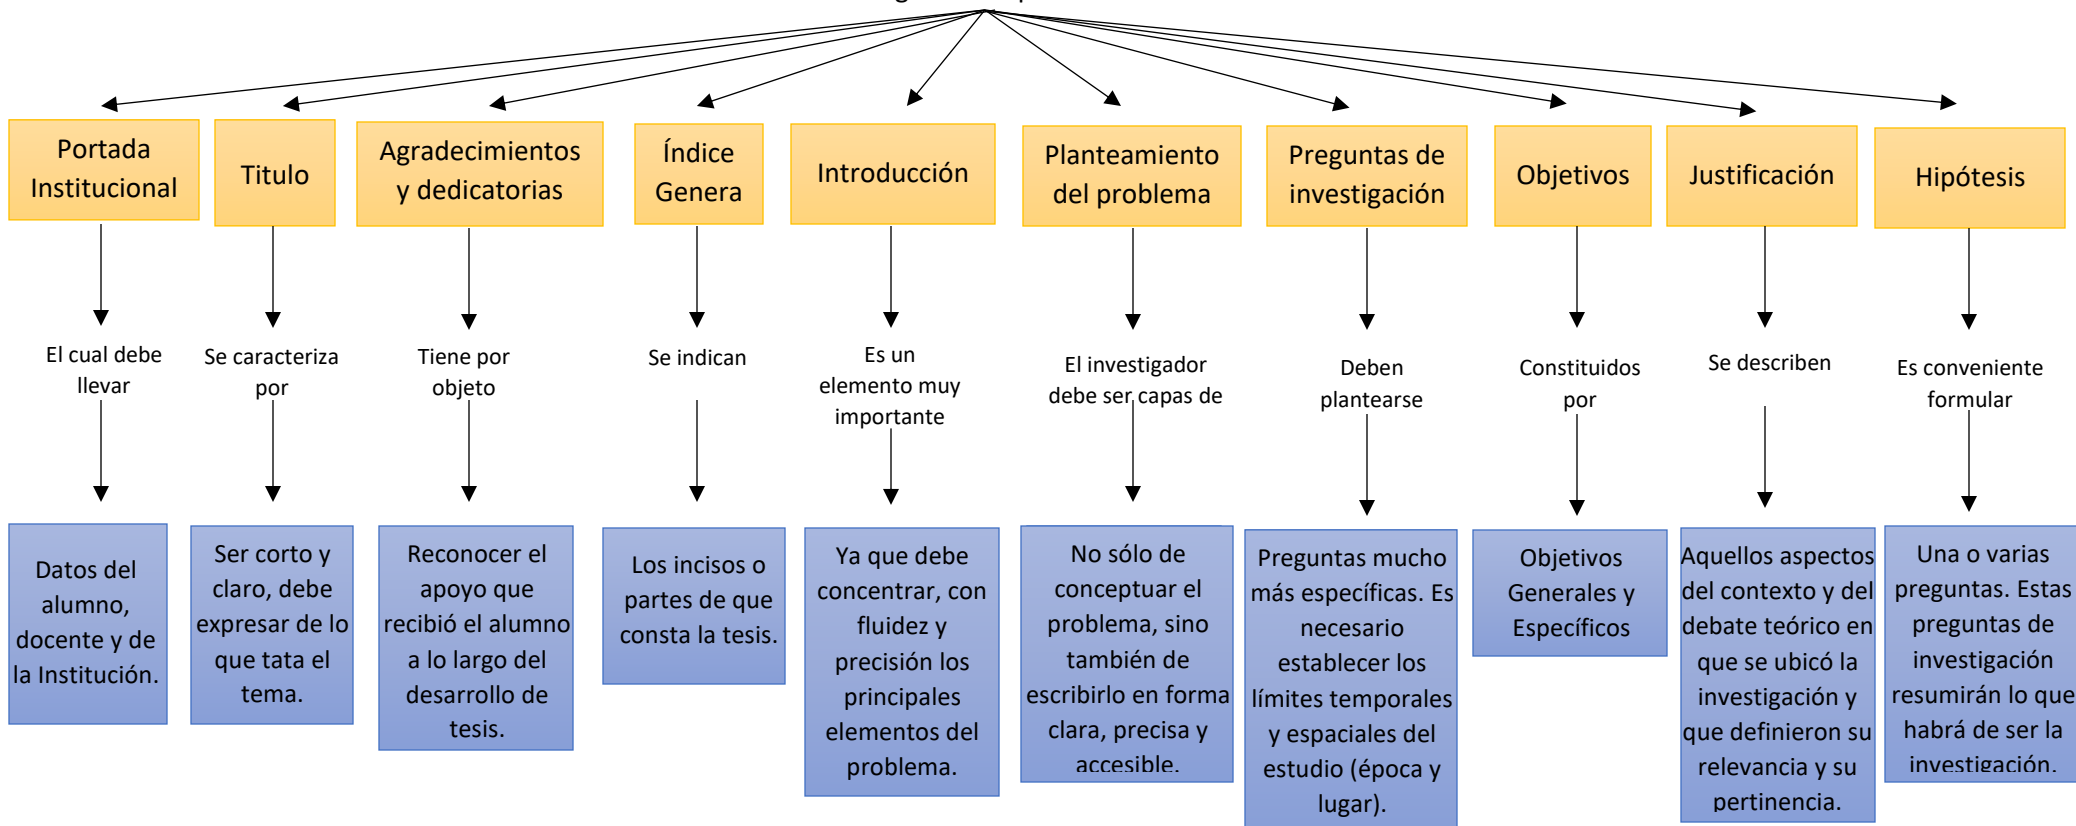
Portada Institucional

El cual debe llevar

Datos del alumno, docente y de la Institución.

Titulo

Se caracteriza por

Ser corto y claro, debe expresar de lo que tata el tema.

Agradecimientos y dedicatorias

Tiene por objeto

Reconocer el apoyo que recibió el alumno a lo largo del desarrollo de tesis.

Índice Genera

Se indican

Los incisos o partes de que consta la tesis.

Introducción

Es un elemento muy importante

Ya que debe concentrar, con fluidez y precisión los principales elementos del problema.

Planteamiento del problema

El investigador debe ser capas de

No sólo de conceptuar el problema, sino también de escribirlo en forma clara, precisa y accesible.

Preguntas de investigación

Deben plantearse

Preguntas mucho más específicas. Es necesario establecer los límites temporales y espaciales del estudio (época y lugar).

Objetivos

Constituidos por

Objetivos Generales y Específicos

Justificación

Se describen

Aquellos aspectos del contexto y del debate teórico en que se ubicó la investigación y que definieron su relevancia y su pertinencia.

Hipótesis

Es conveniente formular

Una o varias preguntas. Estas preguntas de investigación resumirán lo que habrá de ser la investigación.